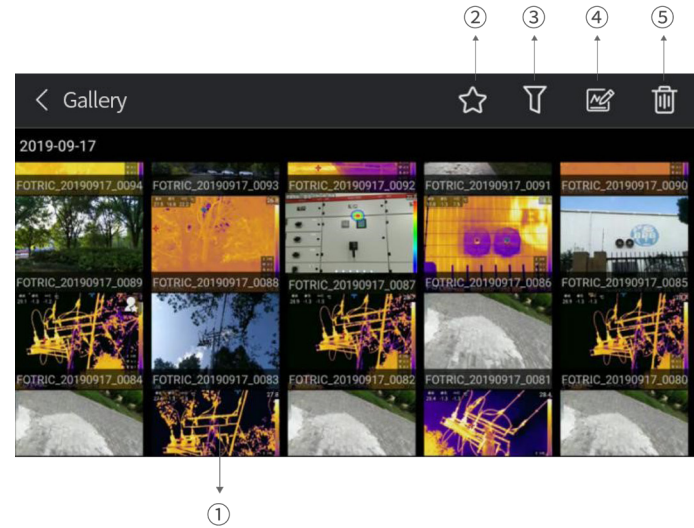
② ③ ④ ⑤

< Gallery

2019-09-17

FOTRIC_20190917_0094 FOTRIC_20190917_0093 FOTRIC_20190917_0092 FOTRIC_20190917_0091 FOTRIC_20190917_0090

FOTRIC_20190917_0089 FOTRIC_20190917_0088 FOTRIC_20190917_0087 FOTRIC_20190917_0086 FOTRIC_20190917_0085

FOTRIC_20190917_0084 FOTRIC_20190917_0083 FOTRIC_20190917_0082 FOTRIC_20190917_0081 FOTRIC_20190917_0080

①